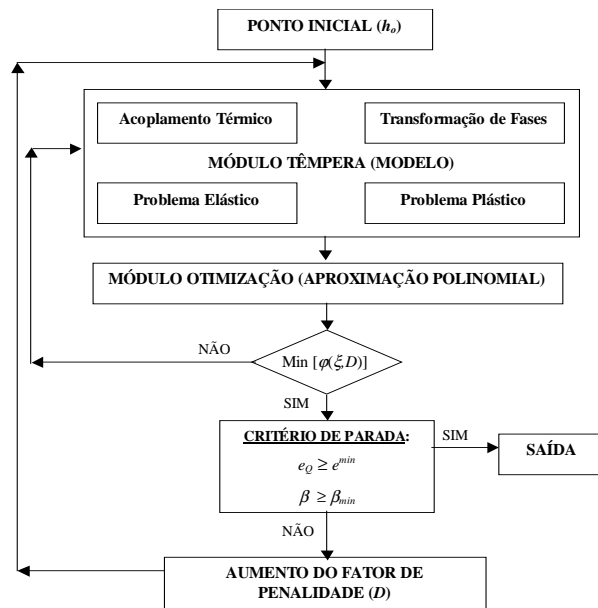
PONTO INICIAL ($h_o$)

Acoplamento Térmico

Transformação de Fases

MÓDULO TÊMPERA (MODELO)

Problema Elástico

Problema Plástico

MÓDULO OTIMIZAÇÃO (APROXIMAÇÃO POLINOMIAL)

NÃO

Min [$\varphi(\xi,D)$]

SIM

CRITÉRIO DE PARADA:

$e_Q \geq e^{min}$

$\beta \geq \beta_{min}$

SIM

SAÍDA

NÃO

AUMENTO DO FATOR DE PENALIDADE ($D$)